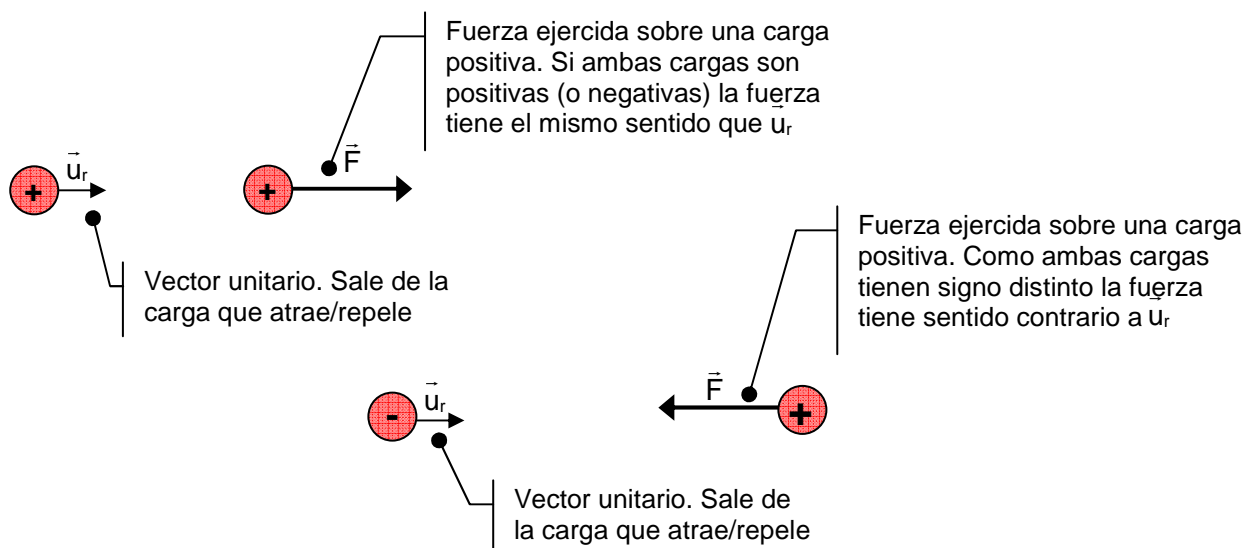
Fuerza ejercida sobre una carga positiva. Si ambas cargas son positivas (o negativas) la fuerza tiene el mismo sentido que $\vec{u}_r$

$\vec{u}_r$

+

$\vec{F}$

+

Vector unitario. Sale de la carga que atrae/repele

Fuerza ejercida sobre una carga positiva. Como ambas cargas tienen signo distinto la fuerza tiene sentido contrario a $\vec{u}_r$

-

$\vec{u}_r$

$\vec{F}$

+

Vector unitario. Sale de la carga que atrae/repele